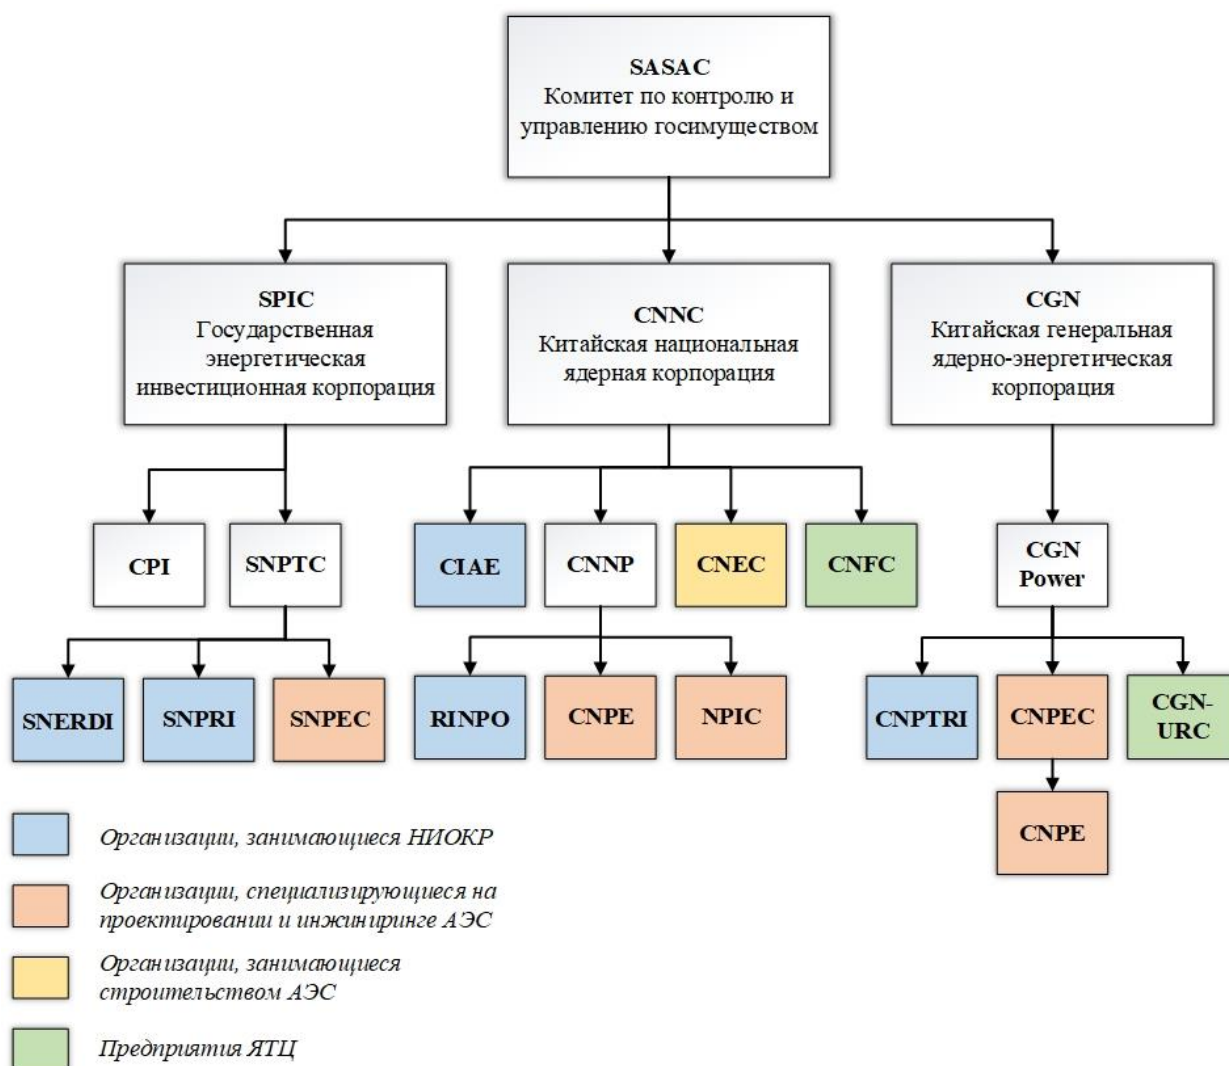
SASAC
Комитет по контролю и управлению госимуществом

SPIC
Государственная энергетическая инвестиционная корпорация

CNNC
Китайская национальная ядерная корпорация

CGN
Китайская генеральная ядерно-энергетическая корпорация

CPI

SNPTC

CIAE

CNNP

CNEC

CNFC

CGN Power

SNERDI

SNPRI

SNPEC

RINPO

CNPE

NPIC

CNPTRI

CNPEC

CGN-URC

CNPE

Организации, занимающиеся НИОКР

Организации, специализирующиеся на проектировании и инжиниринге АЭС

Организации, занимающиеся строительством АЭС

Предприятия ЯТЦ